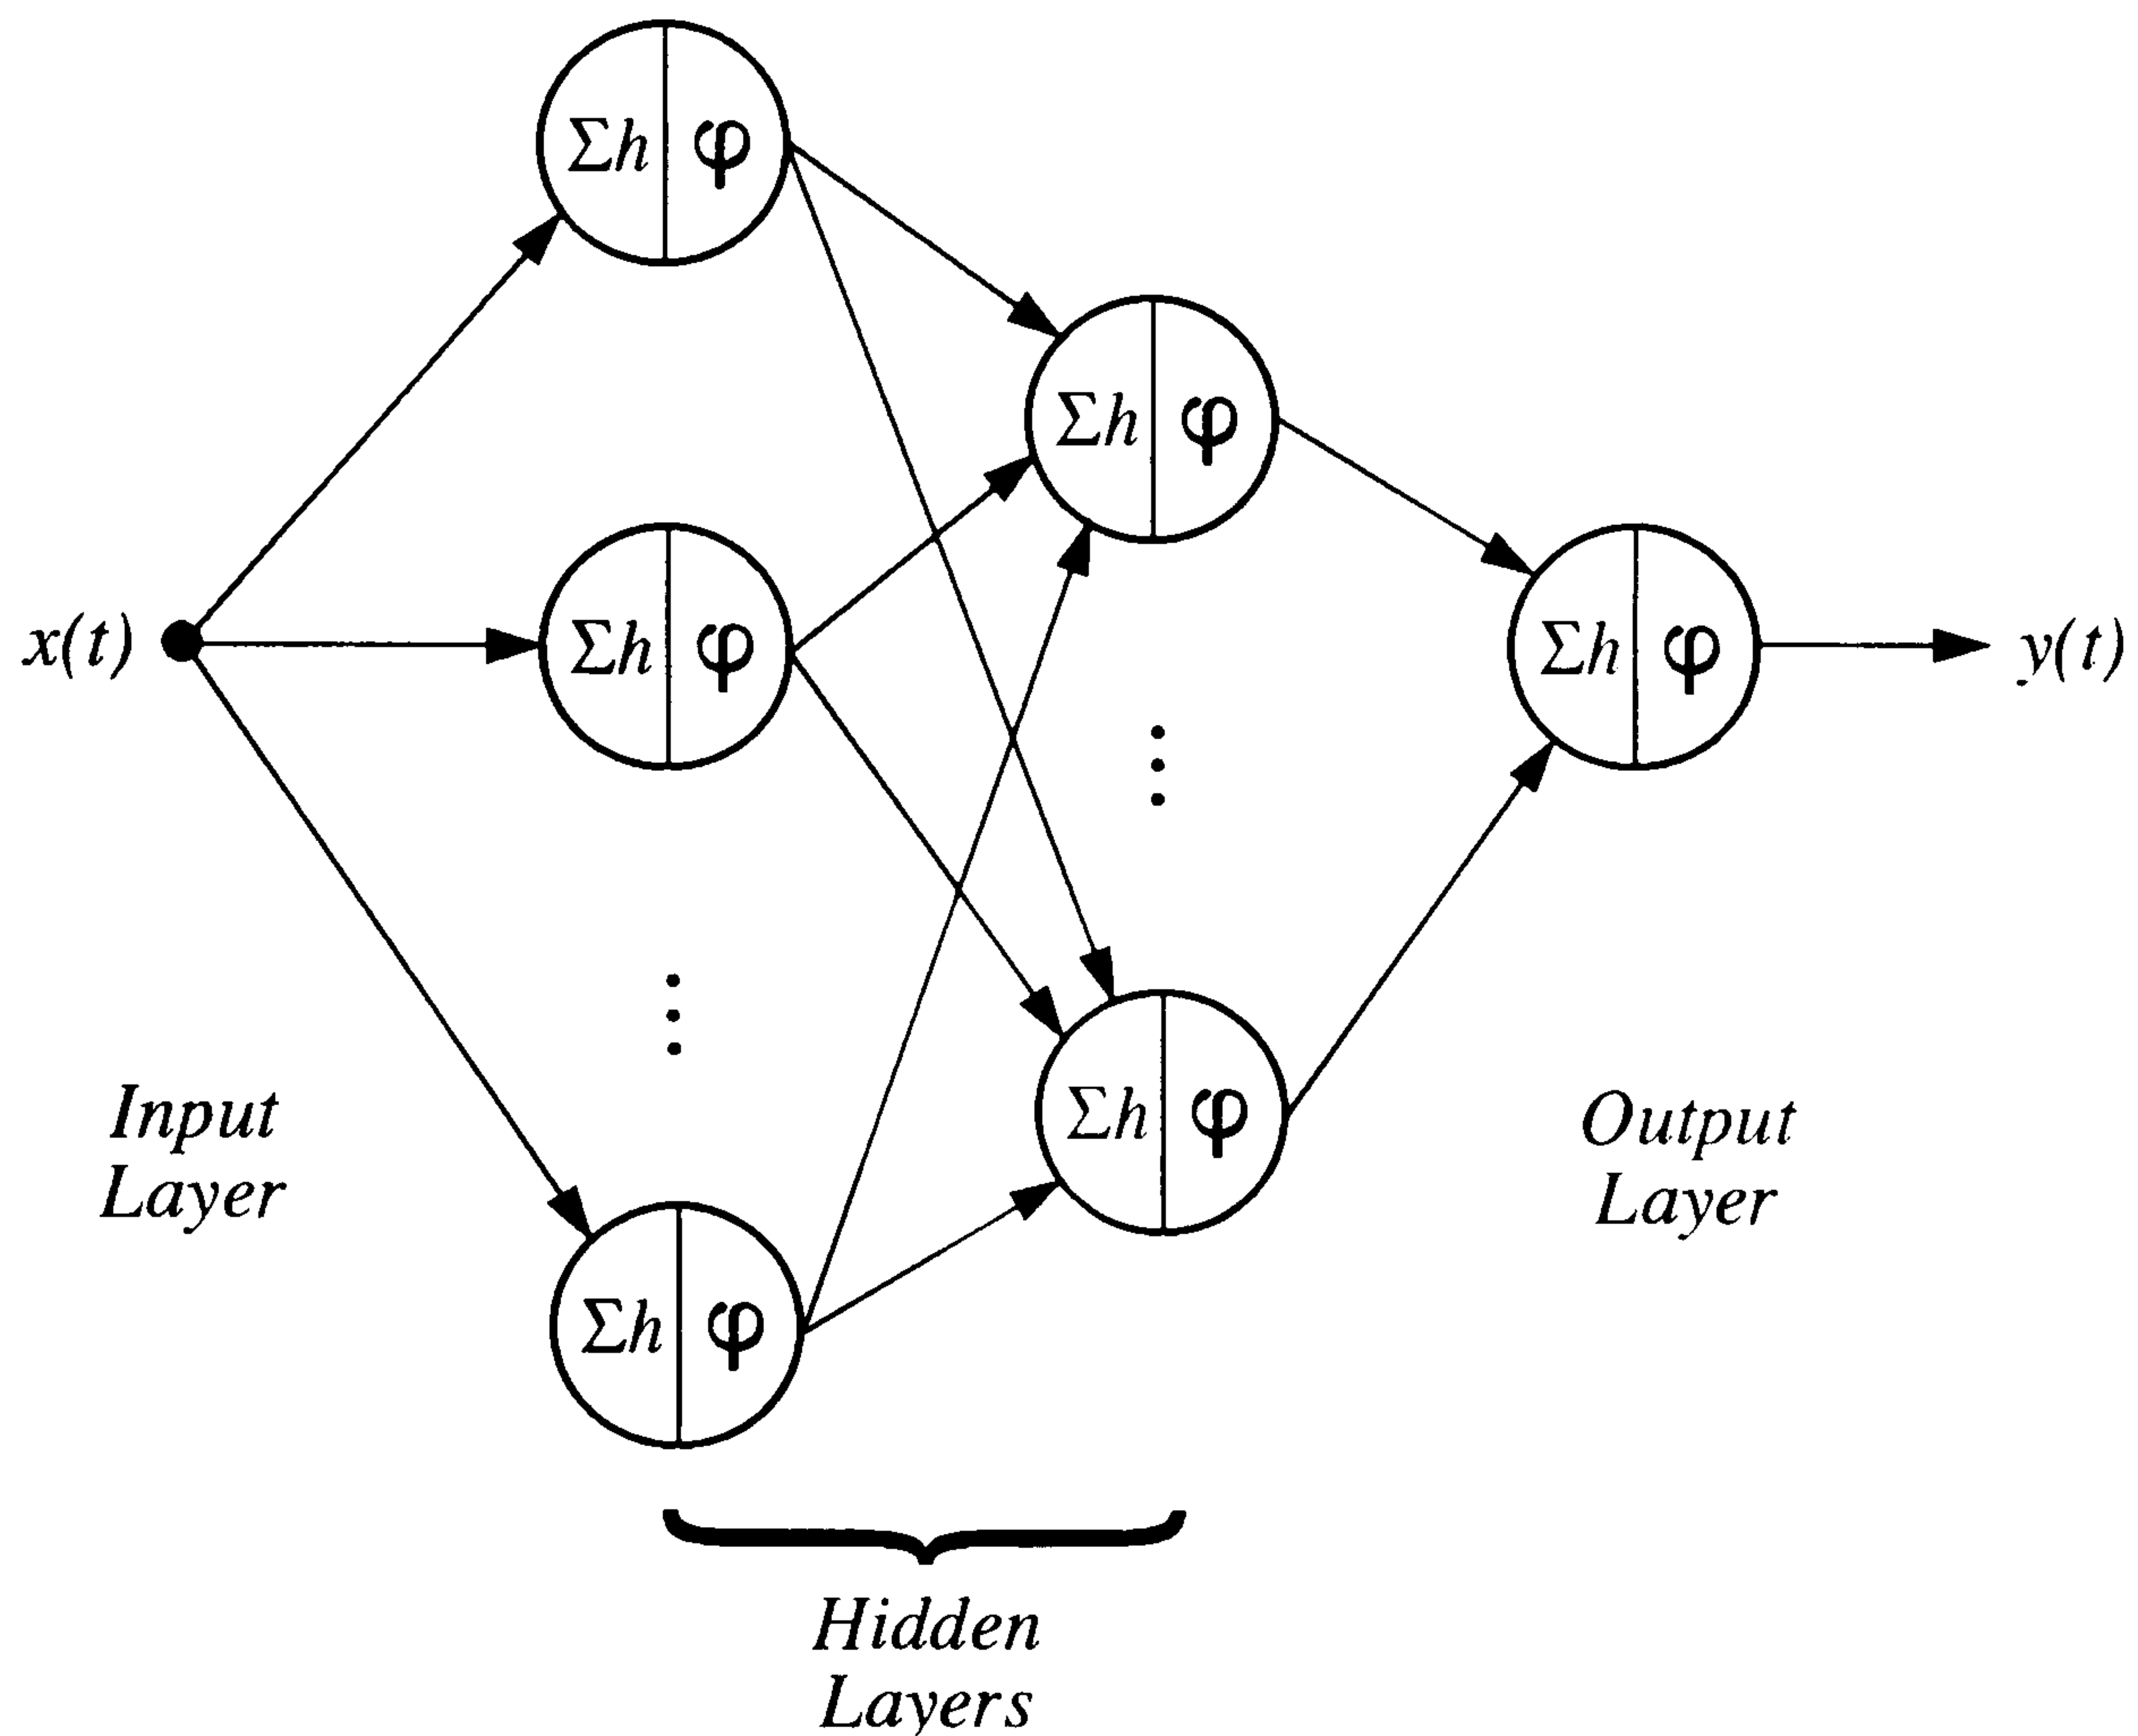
$\Sigma h$ $\varphi$

$\Sigma h$ $\varphi$

$x(t)$

$\Sigma h$ $\varphi$

$\Sigma h$ $\varphi$

$y(t)$

$\vdots$

$\vdots$

Input Layer

$\Sigma h$ $\varphi$

Output Layer

$\Sigma h$ $\varphi$

Hidden Layers